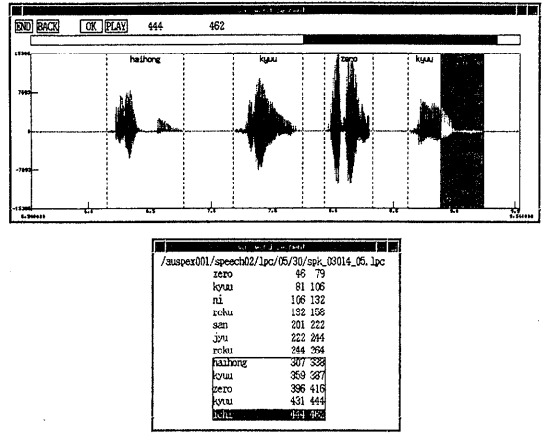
END BACK OK PLAY 444 462

15990

7995

-7995

-15990

haihong kyuu zero kyuu

/suspex001/speech02/lpc/05/30/spk_03014_05.lpc

| | | |
|---|---|---|
| zero | 46 | 79 |
| kyuu | 81 | 106 |
| ni | 106 | 132 |
| roku | 132 | 158 |
| san | 201 | 222 |
| jyu | 222 | 244 |
| roku | 244 | 264 |
| haihong | 307 | 338 |
| kyuu | 359 | 387 |
| zero | 396 | 416 |
| kyuu | 431 | 444 |
| ichi | 444 | 462 |